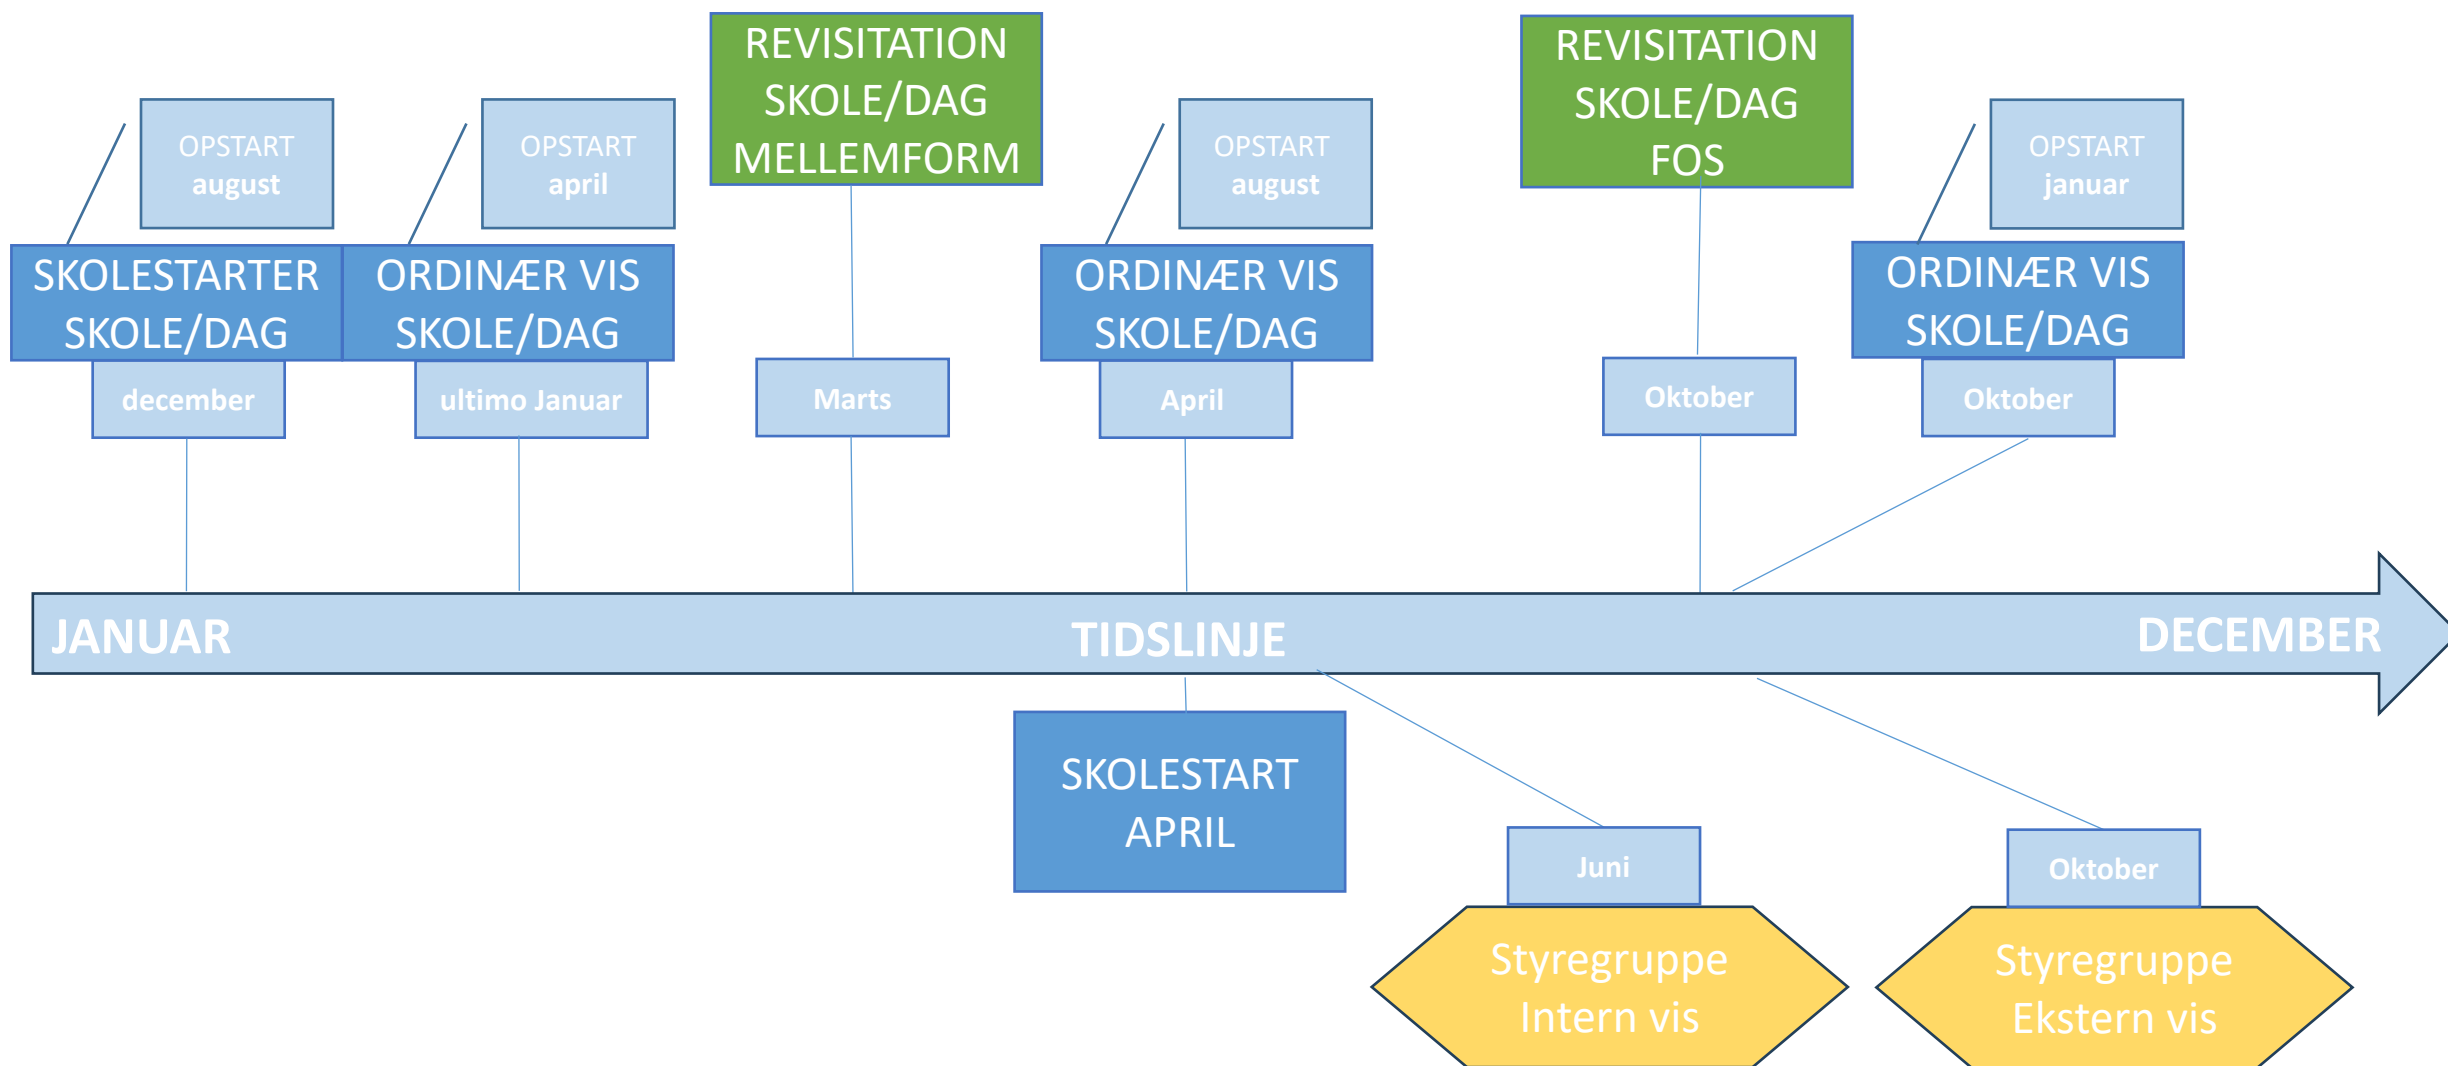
OPSTART
august

SKOLESTARTER
SKOLE/DAG

december

OPSTART
april

ORDINÆR VIS
SKOLE/DAG

ultimo Januar

REVISITATION
SKOLE/DAG
MELLEMFORM

Marts

OPSTART
august

ORDINÆR VIS
SKOLE/DAG

April

REVISITATION
SKOLE/DAG
FOS

Oktober

OPSTART
januar

ORDINÆR VIS
SKOLE/DAG

Oktober

JANUAR TIDSLINJE DECEMBER

SKOLESTART
APRIL

Juni

Styregruppe
Intern vis

Oktober

Styregruppe
Ekstern vis